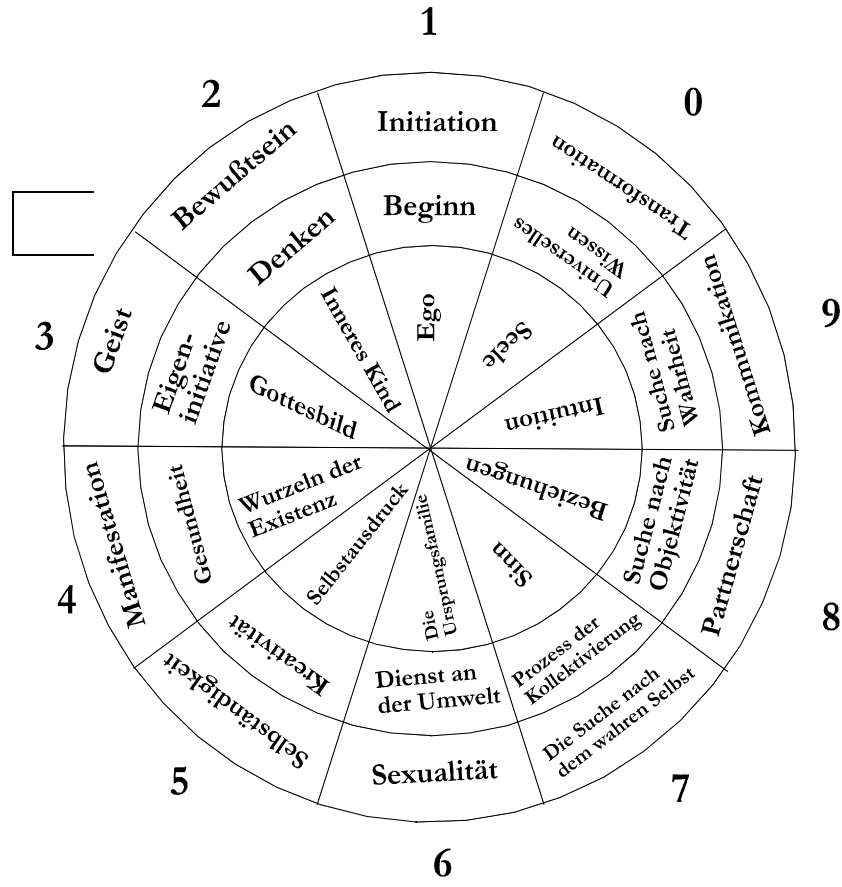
1

2

0

Initiation

Transformation

Bewußtsein

Beginn

Universelles Wissen

Denken

Kommunikation

Inneres Kind

Ego

Seele

3

Geist

Eigen-initiative

Suche nach Wahrheit

9

Gottesbild

Intuition

Manifestation

Gesundheit

Wurzeln der Existenz

Beziehungen

Suche nach Objektivität

Partnerschaft

Selbstausdruck

Die Ursprungsfamilie

Sinn

4

8

Kreativität

Prozess der Kollektivierung

Selbständigkeit

Dienst an der Umwelt

Die Suche nach dem wahren Selbst

Sexualität

5

7

6